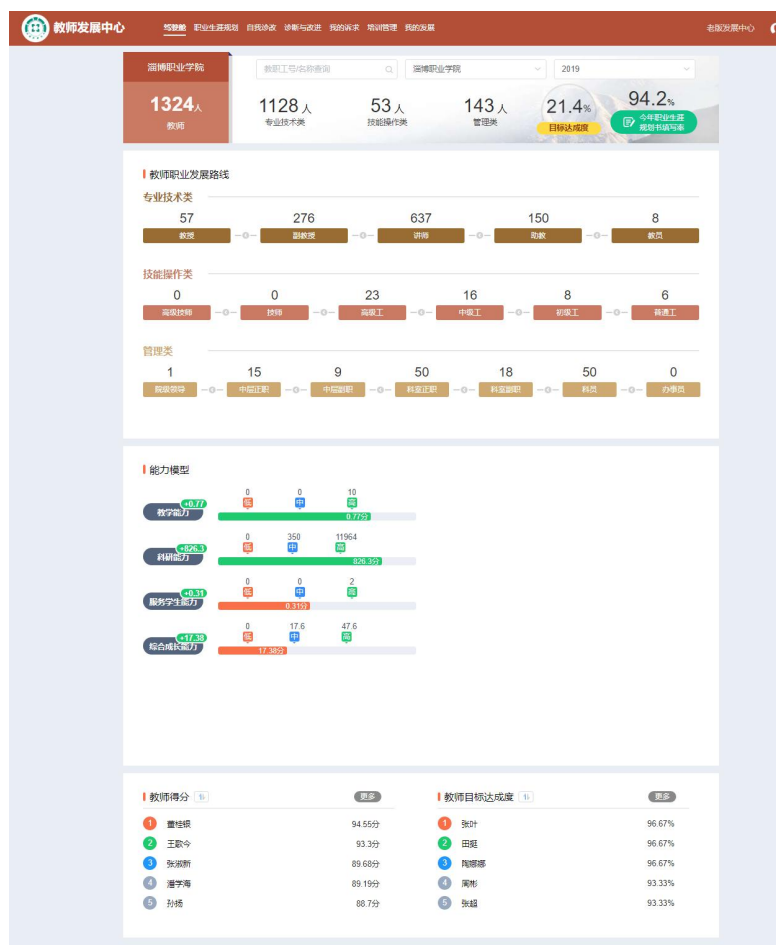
教师发展中心 驾驶舱 职业生涯规划 自我诊改 诊断与改进 我的诉求 培训管理 我的发展 老版发展中心

淄博职业学院
1324人
教师

教职工号/名称查询
淄博职业学院
2019

1128人
专业技术类
53人
技能操作类
143人
管理类
21.4%
目标达成度
94.2%
今年职业生涯规划书填写率

教师职业发展路线

专业技术类

| 57 | 276 | 637 | 150 | 8 |
|---|---|---|---|---|
| 教授 | 副教授 | 讲师 | 助教 | 教员 |

技能操作类

| 0 | 0 | 23 | 16 | 8 | 6 |
|---|---|---|---|---|---|
| 高级技师 | 技师 | 高级工 | 中级工 | 初级工 | 普通工 |

管理类

| 1 | 15 | 9 | 50 | 18 | 50 | 0 |
|---|---|---|---|---|---|---|
| 院级领导 | 中层正职 | 中层副职 | 科室正职 | 科室副职 | 科员 | 办事员 |

能力模型

+0.77
教学能力
0 低 0 中 10 高
0.77分

+826.3
科研能力
0 低 350 中 11964 高
826.3分

+0.31
服务学生能力
0 低 0 中 2 高
0.31分

+17.38
综合成长能力
0 低 17.6 中 47.6 高
17.38分

教师得分
更多
1 董桂银 94.55分
2 王歆今 93.3分
3 张添新 89.68分
4 潘学海 89.19分
5 孙杨 88.7分

教师目标达成度
更多
1 张叶 96.67%
2 田挺 96.67%
3 陶娜娜 96.67%
4 周彬 93.33%
5 张超 93.33%